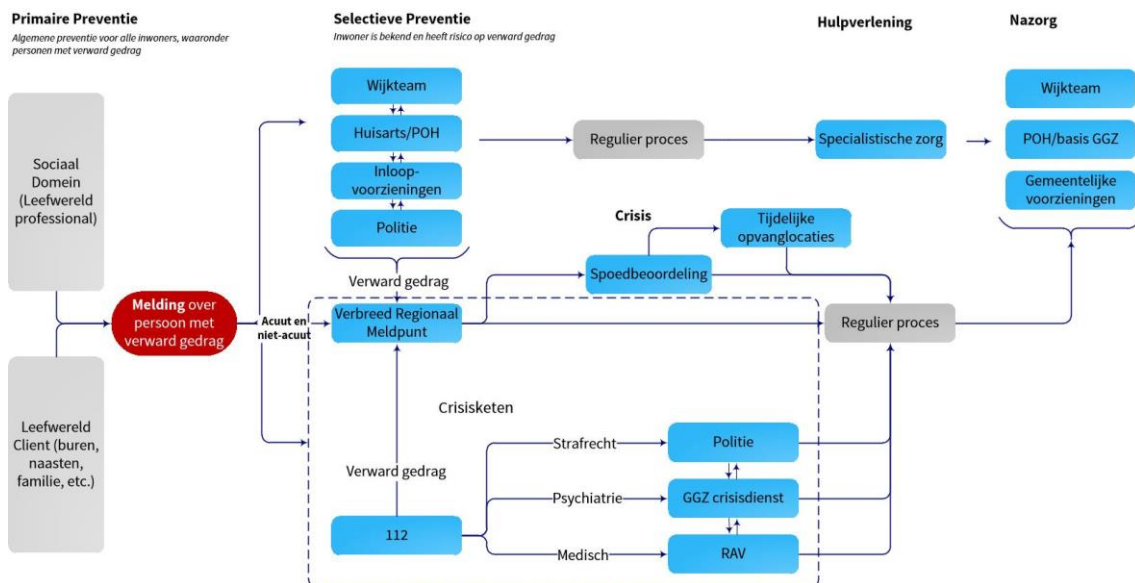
Primaire Preventie
Algemene preventie voor alle inwoners, waaronder personen met verward gedrag

Selectieve Preventie
Inwoner is bekend en heeft risico op verward gedrag

Hulpverlening

Nazorg

Sociaal Domein (Leefwereld professional)

Leefwereld Client (buren, naasten, familie, etc.)

Melding over persoon met verward gedrag

Acuut en niet-acuut

Wijkteam

Huisarts/POH

Inloop-voorzieningen

Politie

Regulier proces

Specialistische zorg

Wijkteam

POH/basis GGZ

Gemeentelijke voorzieningen

Crisis

Tijdelijke opvanglocaties

Spoedbeoordeling

Verward gedrag

Verbreed Regionaal Meldpunt

Regulier proces

Crisisketen

Strafrecht

Politie

Verward gedrag

Psychiatrie

GGZ crisisdienst

112

Medisch

RAV